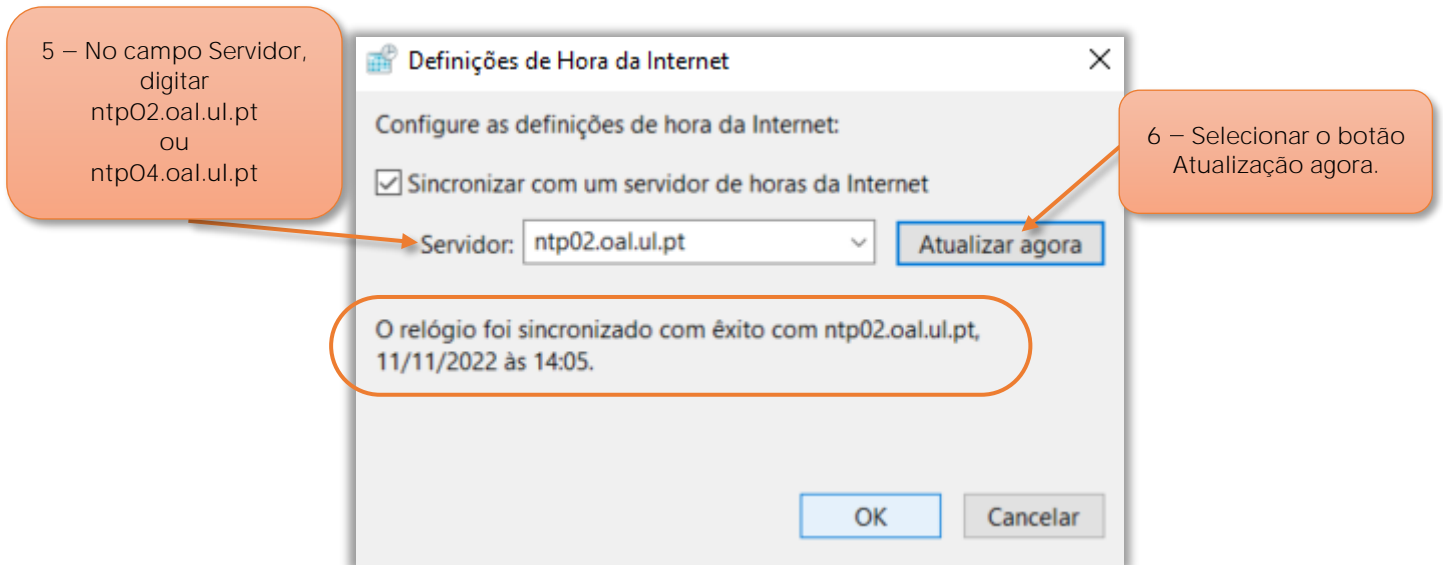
5 – No campo Servidor, digitar ntp02.oal.ul.pt ou ntp04.oal.ul.pt

Definições de Hora da Internet

Configure as definições de hora da Internet:

Sincronizar com um servidor de horas da Internet

Servidor: ntp02.oal.ul.pt

Atualizar agora

6 – Selecionar o botão Atualização agora.

O relógio foi sincronizado com êxito com ntp02.oal.ul.pt, 11/11/2022 às 14:05.

OK

Cancelar